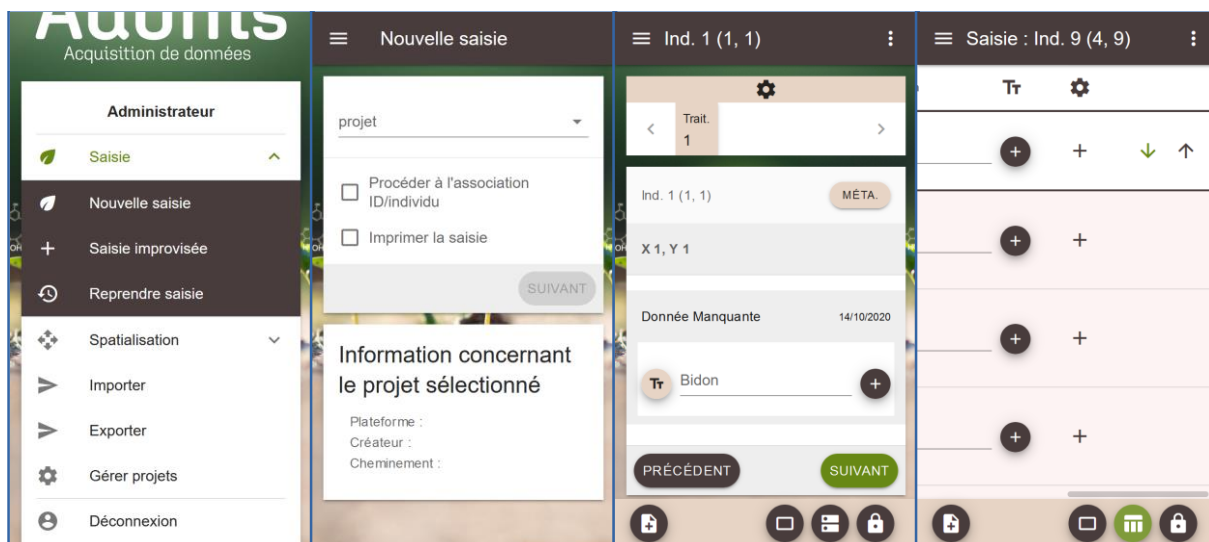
Acquisition de données

Administrateur

Saisie

Nouvelle saisie

Saisie improvisée

Reprendre saisie

Spatialisation

Importer

Exporter

Gérer projets

Déconnexion

Nouvelle saisie

projet

Procéder à l'association ID/individu

Imprimer la saisie

SUIVANT

Information concernant le projet sélectionné

Plateforme :
Créateur :
Cheminement :

Ind. 1 (1, 1)

Trait.
1

Ind. 1 (1, 1)

MÉTA.

X 1, Y 1

Donnée Manquante

14/10/2020

Tт

Bidon

PRÉCÉDENT

SUIVANT

Saisie : Ind. 9 (4, 9)

Tт